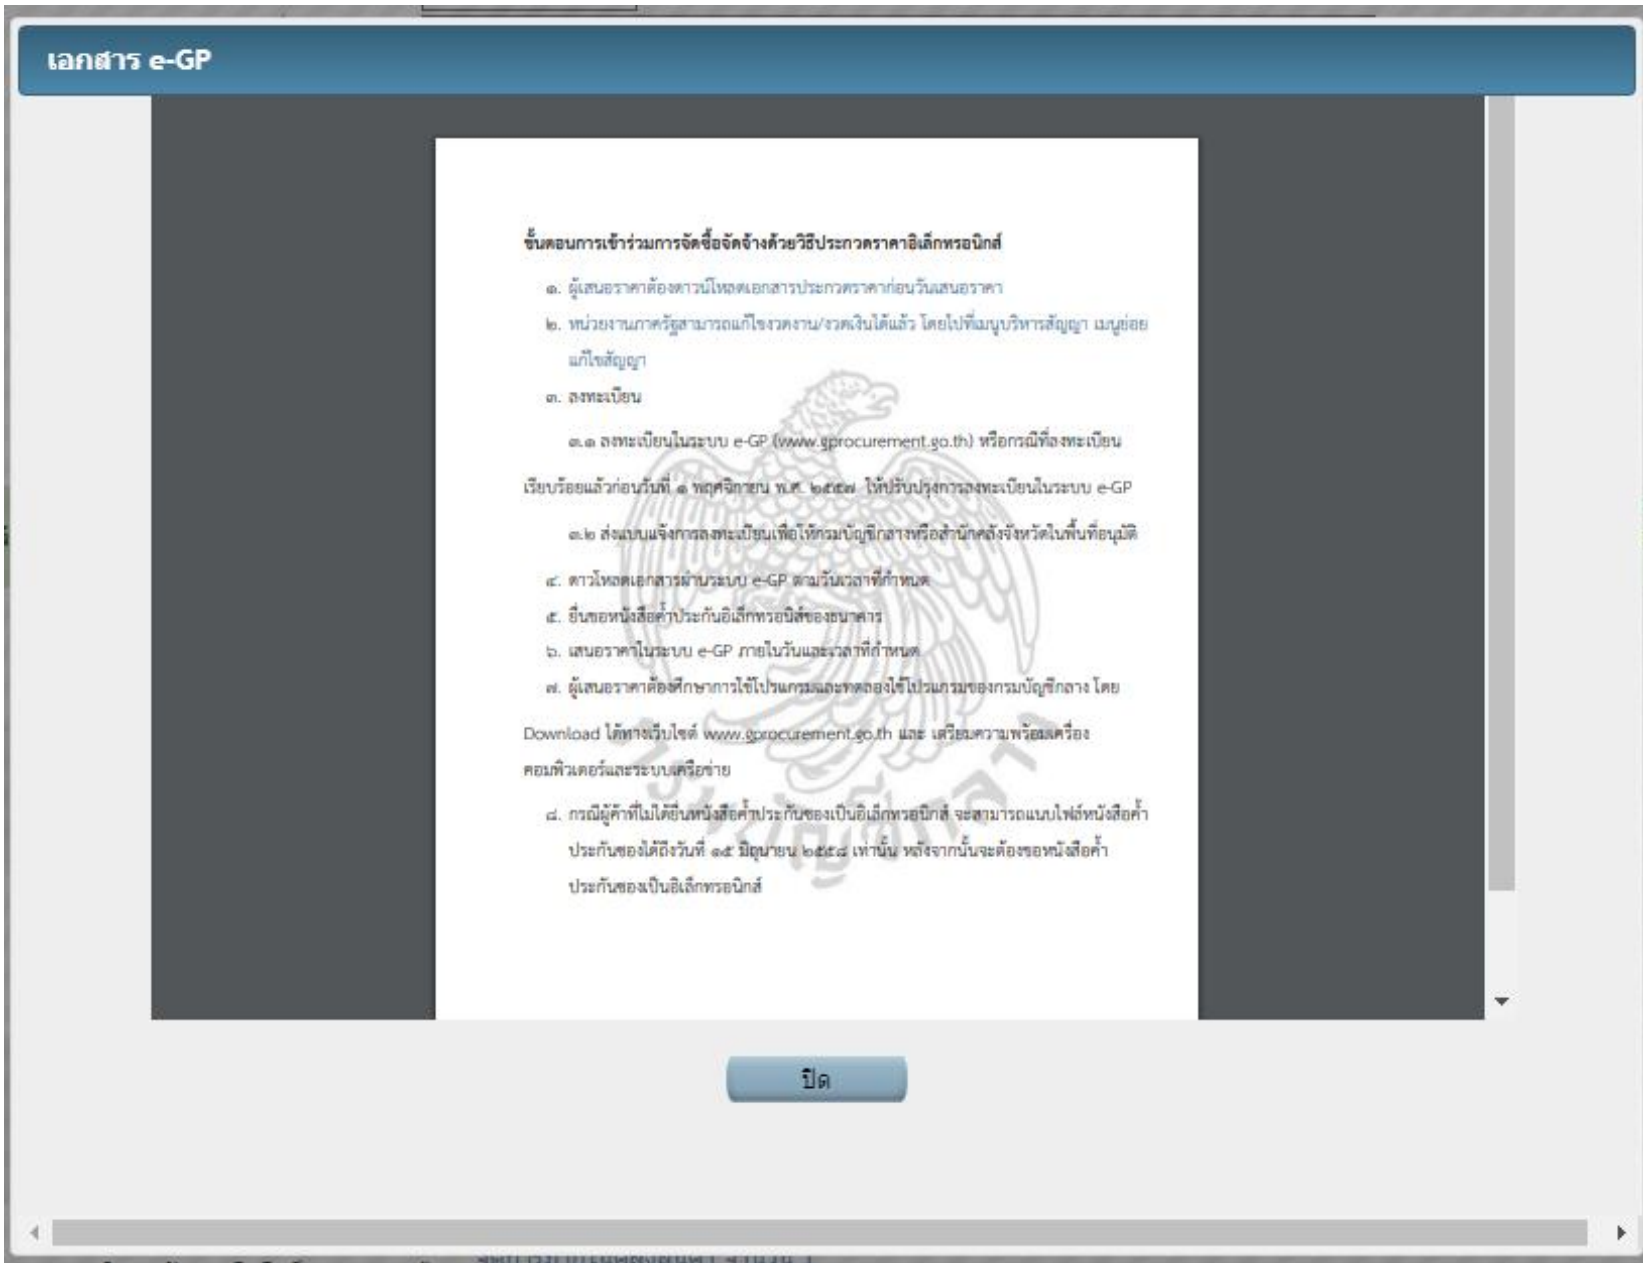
เอกสาร e-GP

ขั้นตอนการเข้าร่วมการจัดซื้อจัดจ้างด้วยวิธีประกวดราคาอิเล็กทรอนิกส์

๑. ผู้เสนอราคาต้องดาวน์โหลดเอกสารประกวดราคาก่อนวันเสนอราคา

๒. หน่วยงานภาครัฐสามารถแก้ไขงวดงาน/งวดเงินได้แล้ว โดยไปที่เมนูบริหารสัญญา เมนูย่อยแก้ไขสัญญา

๓. ลงทะเบียน

๓.๑ ลงทะเบียนในระบบ e-GP (www.gprocurement.go.th) หรือกรณีที่ลงทะเบียนเรียบร้อยแล้วก่อนวันที่ ๑ พฤศจิกายน พ.ศ. ๒๕๕๗ ให้ปรับปรุงการลงทะเบียนในระบบ e-GP

๓.๒ ส่งแบบแจ้งการลงทะเบียนเพื่อให้กรมบัญชีกลางหรือสำนักคลังจังหวัดในพื้นที่อนุมัติ

๔. ดาวน์โหลดเอกสารผ่านระบบ e-GP ตามวันเวลาที่กำหนด

๕. ยื่นขอหนังสือค้ำประกันอิเล็กทรอนิกส์ของธนาคาร

๖. เสนอราคาในระบบ e-GP ภายในวันและเวลาที่กำหนด

๗. ผู้เสนอราคาต้องศึกษาการใช้โปรแกรมและทดลองใช้โปรแกรมของกรมบัญชีกลาง โดย Download ได้ทางเว็บไซต์ www.gprocurement.go.th และ เตรียมความพร้อมเครื่องคอมพิวเตอร์และระบบเครือข่าย

๘. กรณีผู้ค้าที่ไม่ได้ยื่นหนังสือค้ำประกันซองเป็นอิเล็กทรอนิกส์ จะสามารถแนบไฟล์หนังสือค้ำประกันซองได้ถึงวันที่ ๑๕ มิถุนายน ๒๕๕๘ เท่านั้น หลังจากนั้นจะต้องขอหนังสือค้ำประกันซองเป็นอิเล็กทรอนิกส์

ปิด